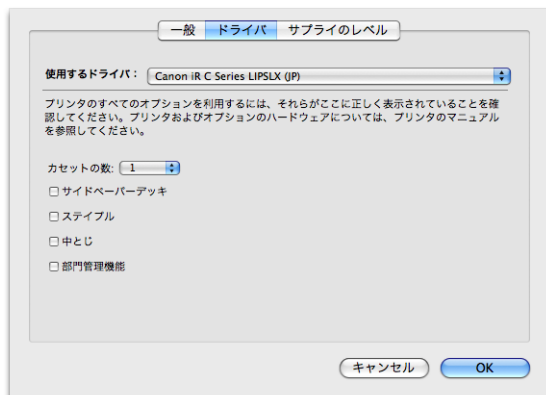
一般　ドライバ　サプライのレベル

使用するドライバ：　Canon iR C Series LIPSLX (JP)

プリンタのすべてのオプションを利用するには、それらがここに正しく表示されていることを確認してください。プリンタおよびオプションのハードウェアについては、プリンタのマニュアルを参照してください。

カセットの数：　1

☐ サイドペーパーデッキ

☐ ステイプル

☐ 中とじ

☐ 部門管理機能

キャンセル　OK